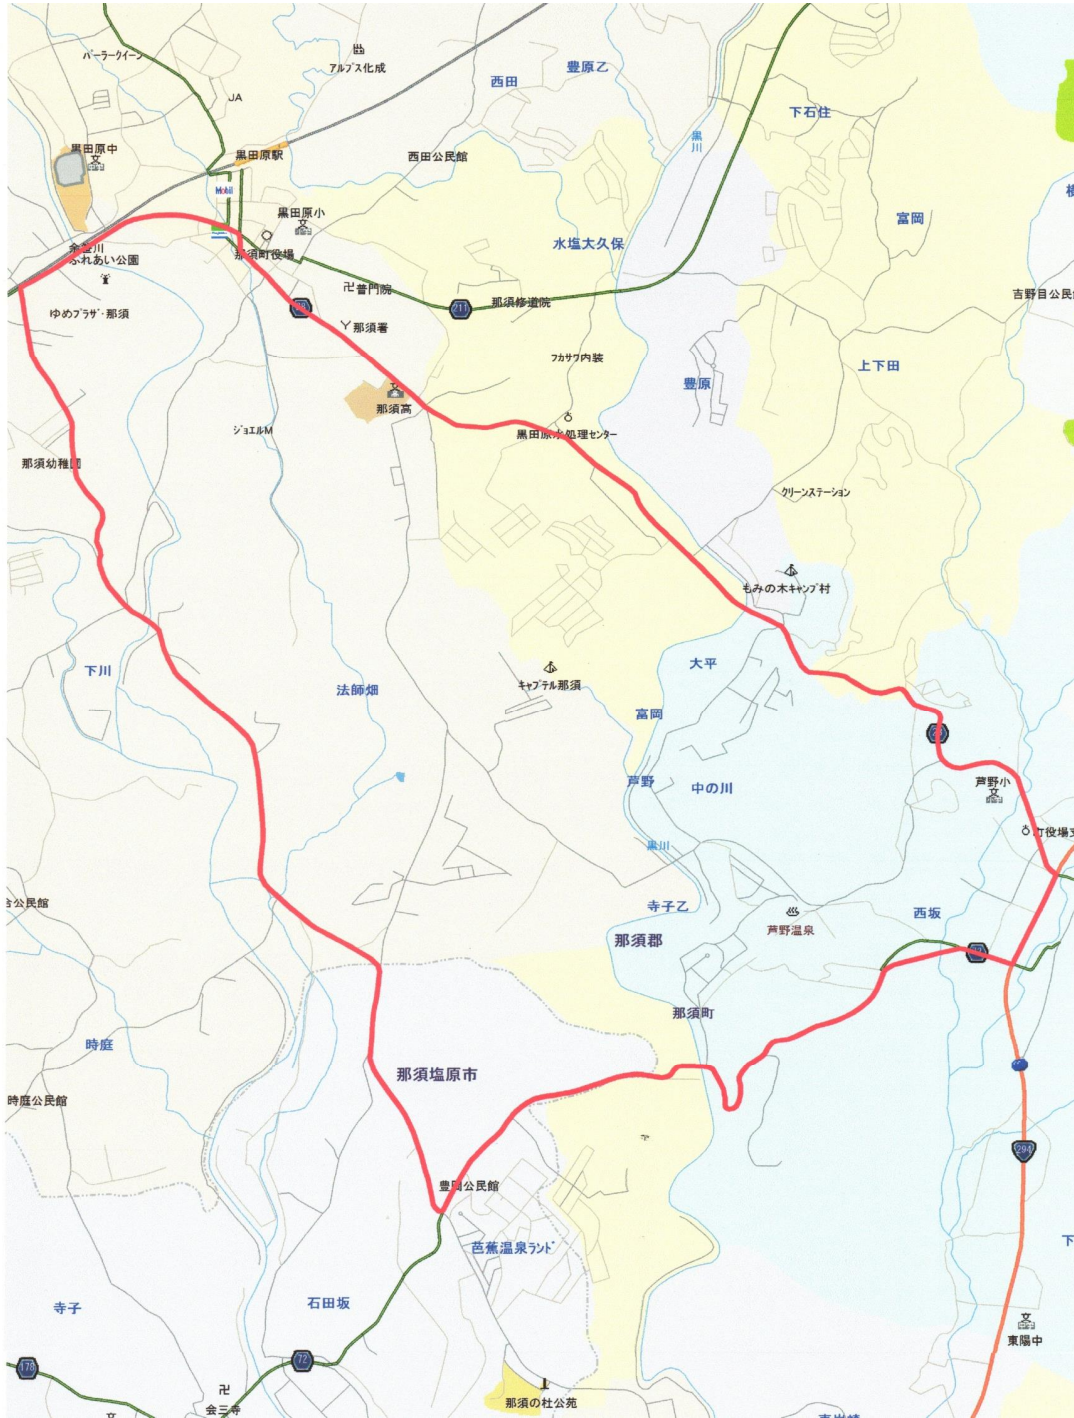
パーラークイーン
アルプス化成
JA
西田
豊原乙
黒田原中
黒田原駅
西田公民館
下石住
黒川
Mobil
黒田原小
余笹川ふれあい公園
那須町役場
水塩大久保
富岡
普門院
211
那須修道院
吉野目公民
ゆめプラザ・那須
那須署
フカサワ内装
上下田
豊原
那須高
ジョエルM
黒田原水処理センター
那須幼稚園
クリーンステーション
もみの木キャンプ村
大平
下川
法師畑
キャプテル那須
富岡
芦野
中の川
芦野小
町役場
黒川
寺子乙
西坂
公民館
那須郡
芦野温泉
那須町
時庭
那須塩原市
時庭公民館
294
豊岡公民館
芭蕉温泉ランド
寺子
石田坂
178
72
東陽中
会三寺
那須の杜公苑
下